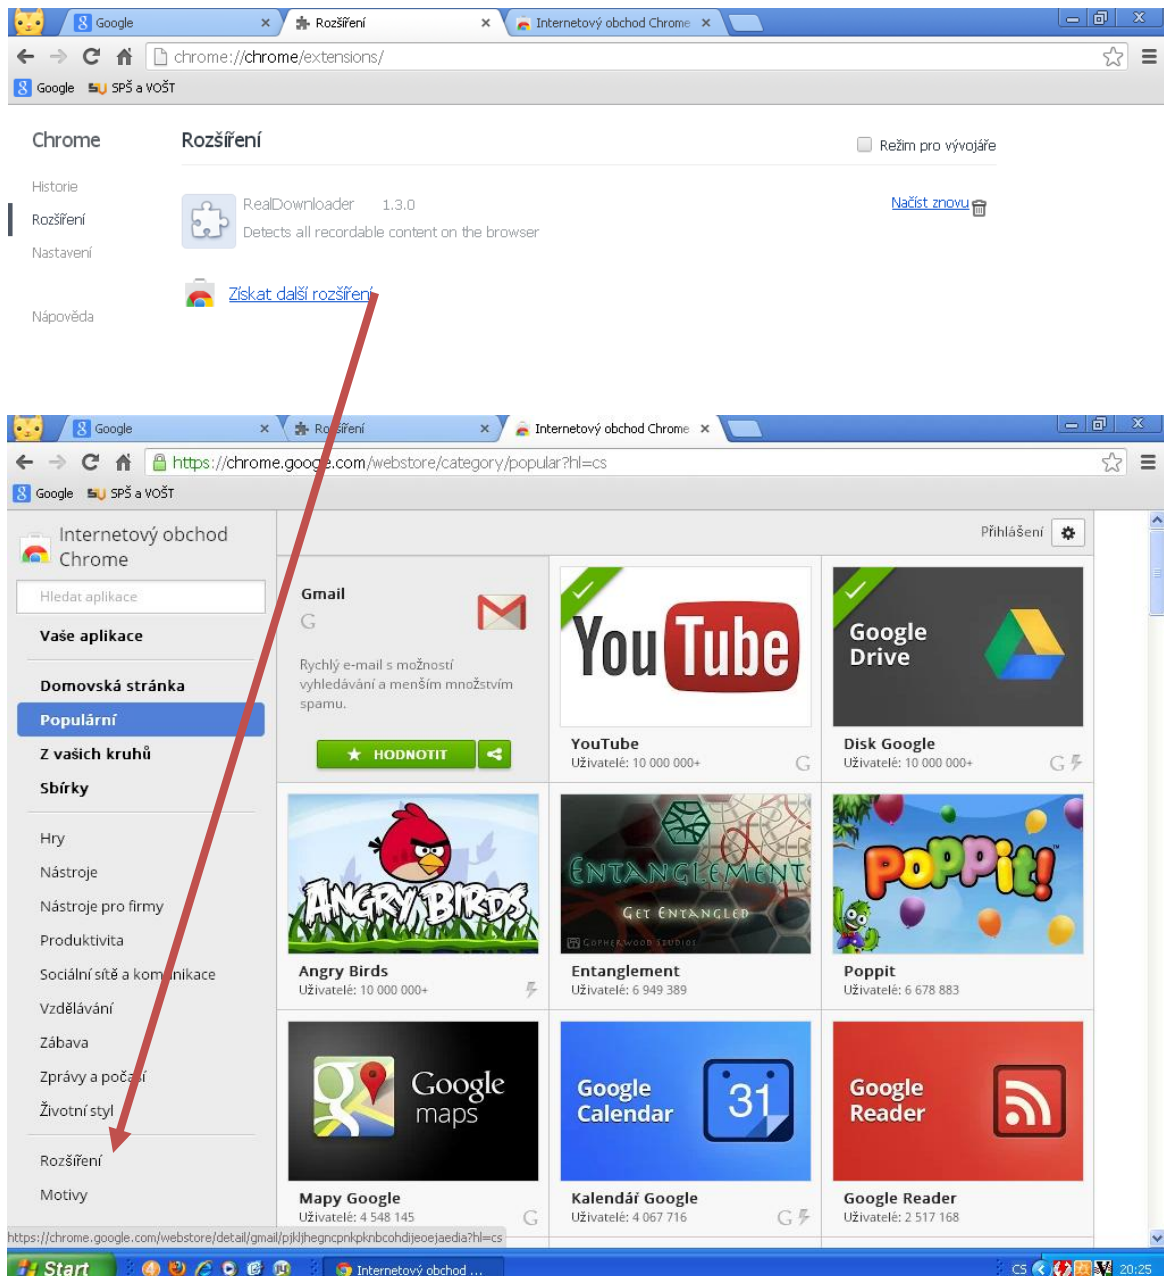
Google ×
Rozšíření ×
Internetový obchod Chrome ×
chrome://chrome/extensions/
Google SPŠ a VOŠT

Chrome
Historie
Rozšíření
Nastavení
Nápověda

Rozšíření
Režim pro vývojáře
RealDownloader 1.3.0
Detects all recordable content on the browser
Načíst znovu
Získat další rozšíření

Google ×
Rozšíření ×
Internetový obchod Chrome ×
https://chrome.google.com/webstore/category/popular?hl=cs
Google SPŠ a VOŠT

Internetový obchod Chrome
Hledat aplikace
Vaše aplikace
Domovská stránka
Populární
Z vašich kruhů
Sbírky
Hry
Nástroje
Nástroje pro firmy
Produktivita
Sociální sítě a komunikace
Vzdělávání
Zábava
Zprávy a počasí
Životní styl
Rozšíření
Motivy

Přihlášení

Gmail
G
Rychlý e-mail s možností vyhledávání a menším množstvím spamu.
HODNOTIT

YouTube
YouTube
Uživatelé: 10 000 000+

Google Drive
Disk Google
Uživatelé: 10 000 000+

ANGRY BIRDS
Angry Birds
Uživatelé: 10 000 000+

ENTANGLEMENT
GET ENTANGLED
GOPHERWOOD STUDIOS
Entanglement
Uživatelé: 6 949 389

POPPIT!
Poppit
Uživatelé: 6 678 883

Google maps
Mapy Google
Uživatelé: 4 548 145

Google Calendar 31
Kalendář Google
Uživatelé: 4 067 716

Google Reader
Google Reader
Uživatelé: 2 517 168

https://chrome.google.com/webstore/detail/gmail/pjkljhegncpnkpknbcohdijeoejaedia?hl=cs
Start
Internetový obchod ...
CS 20:25